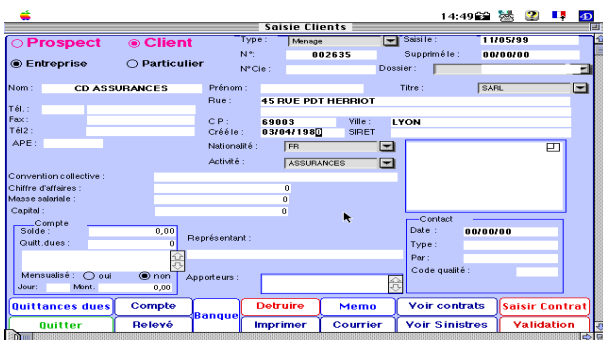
14:49

Saisie Clients

Prospect
Client
Entreprise
Particulier

Type : Menage
Saisie : 11/05/99
N°: 002635
Supprimé le : 00/00/00
N°Cie :
Dossier :

Nom : CD ASSURANCES
Prénom :
Titre : SARL
Tél. :
Rue : 45 RUE PDT HERRIOT
Fax :
Tél2 :
C P : 69003
Ville : LYON
APE :
Créé le : 03/04/1980
SIRET
Nationalité : FR
Activité : ASSURANCES

Convention collective :
Chiffre d'affaires : 0
Masse salariale : 0
Capital : 0

Compte
Solde : 0,00
Quitt. dues : 0
Mensualisé : oui non
Jour : Mont. 0,00

Représentant :
Apporteurs :

Contact
Date : 00/00/00
Type :
Par :
Code qualité :

Quittances dues
Compte
Banque
Detruire
Memo
Voir contrats
Saisir Contrat
Quitter
Relevé
Imprimer
Courrier
Voir Sinistres
Validation